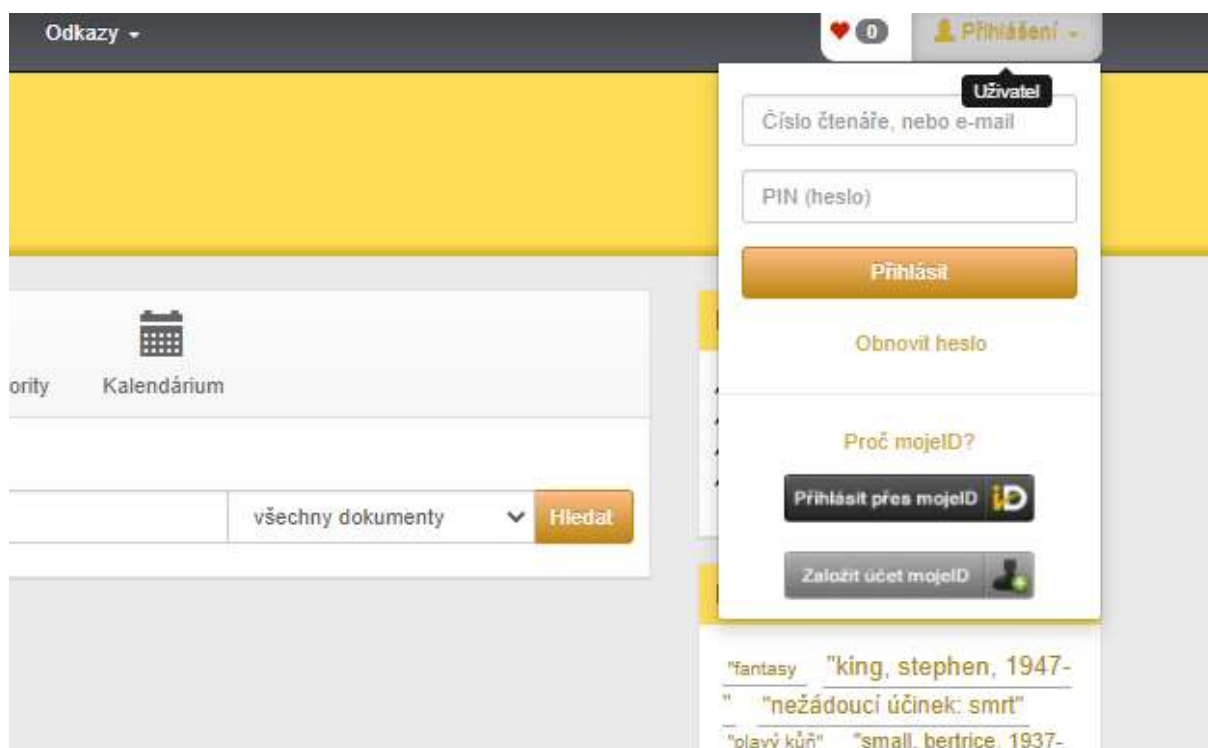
Odkazy

0

Přihlášení

Uživatel

Číslo čtenáře, nebo e-mail

PIN (heslo)

Přihlásit

Obnovit heslo

Proč mojeID?

Přihlásit přes mojeID

Založit účet mojeID

ority

Kalendárium

všechny dokumenty

Hledat

"fantasy "king, stephen, 1947-" "nežádoucí účinek: smrt" "plavý kůň" "small, bertrice, 1937-